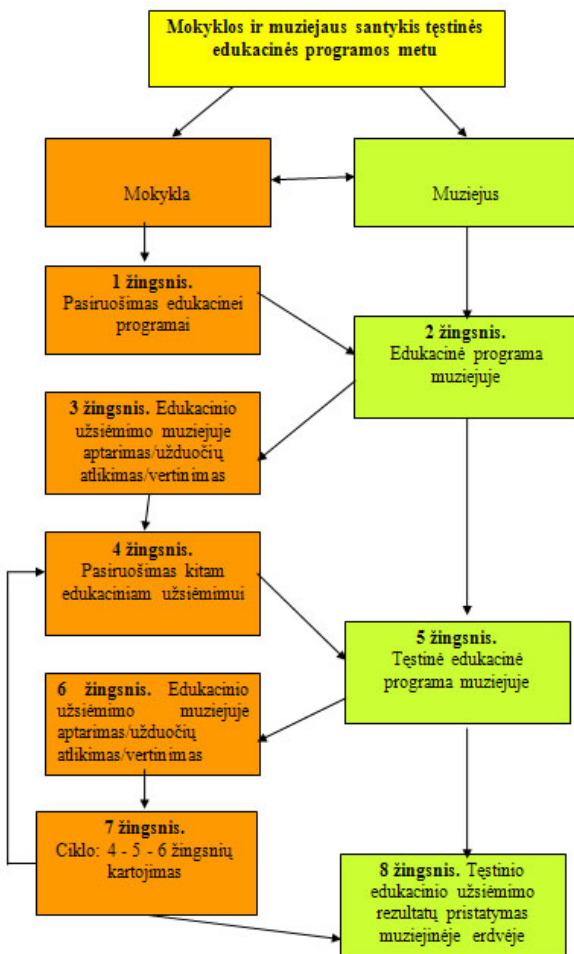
Mokyklos ir muziejaus santykis tęstinės edukacinės programos metu

Mokykla

Muziejus

1 žingsnis. Pasiruošimas edukacinei programai

2 žingsnis. Edukacinė programa muziejuje

3 žingsnis. Edukacinio užsiėmimo muziejuje aptarimas/užduočių atlikimas/vertinimas

4 žingsnis. Pasiruošimas kitam edukaciniam užsiėmimui

5 žingsnis. Tęstinė edukacinė programa muziejuje

6 žingsnis. Edukacinio užsiėmimo muziejuje aptarimas/užduočių atlikimas/vertinimas

7 žingsnis. Ciklo: 4 - 5 - 6 žingsnių kartojimas

8 žingsnis. Tęstinio edukacinio užsiėmimo rezultatų pristatymas muziejinėje erdvėje